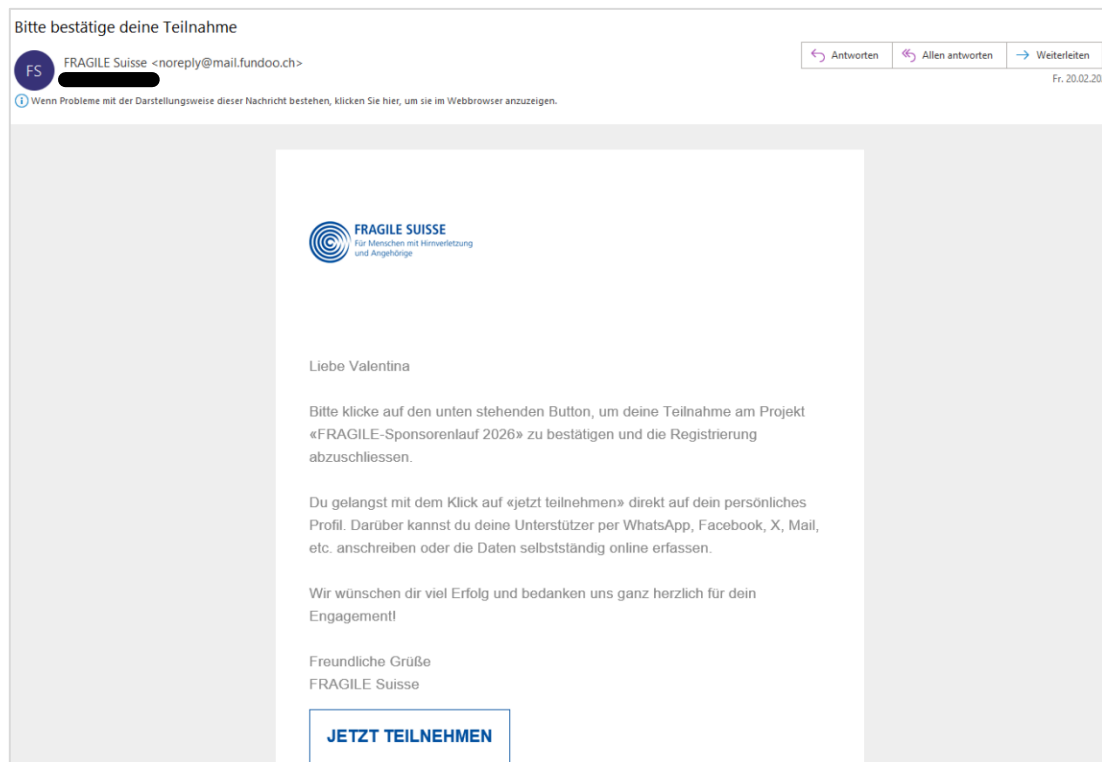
Bitte bestätige deine Teilnahme

FS

FRAGILE Suisse <noreply@mail.fundoo.ch>

Antworten

Allen antworten

Weiterleiten

Fr. 20.02.20

Wenn Probleme mit der Darstellungsweise dieser Nachricht bestehen, klicken Sie hier, um sie im Webbrowser anzuzeigen.

FRAGILE SUISSE
Für Menschen mit Hirnverletzung und Angehörige

Liebe Valentina

Bitte klicke auf den unten stehenden Button, um deine Teilnahme am Projekt «FRAGILE-Sponsorenlauf 2026» zu bestätigen und die Registrierung abzuschliessen.

Du gelangst mit dem Klick auf «jetzt teilnehmen» direkt auf dein persönliches Profil. Darüber kannst du deine Unterstützer per WhatsApp, Facebook, X, Mail, etc. anschreiben oder die Daten selbstständig online erfassen.

Wir wünschen dir viel Erfolg und bedanken uns ganz herzlich für dein Engagement!

Freundliche Grüße
FRAGILE Suisse

JETZT TEILNEHMEN